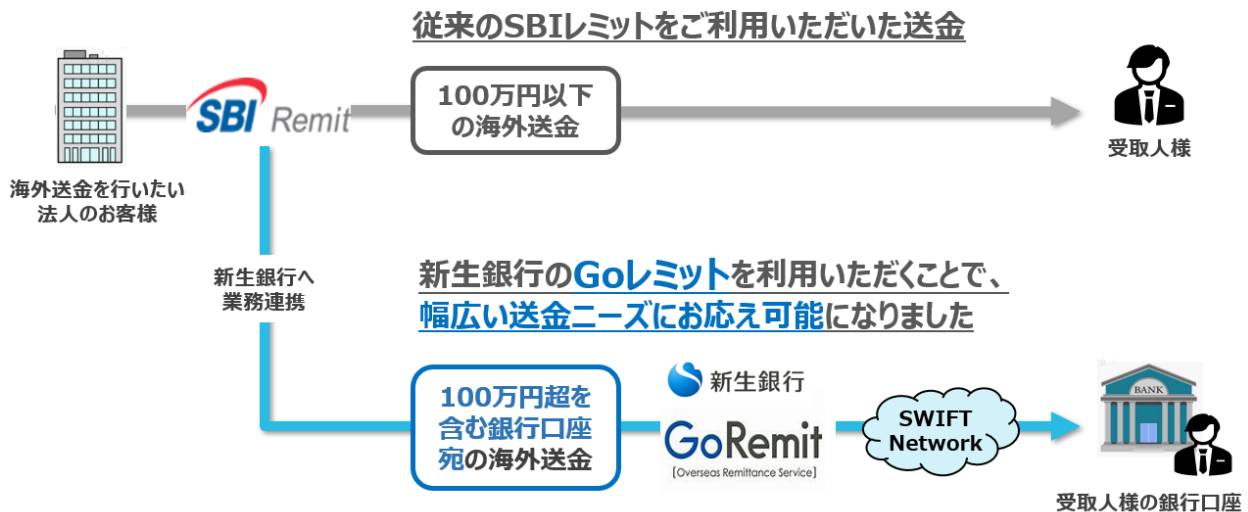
従来のSBIレミットをご利用いただいた送金

SBI Remit

100万円以下の海外送金

受取人様

海外送金を行いたい法人のお客様

新生銀行へ業務連携

新生銀行のGoレミットを利用いただくことで、幅広い送金ニーズにお応え可能になりました

100万円超を含む銀行口座宛の海外送金

新生銀行

GoRemit
【Overseas Remittance Service】

SWIFT Network

BANK

受取人様の銀行口座